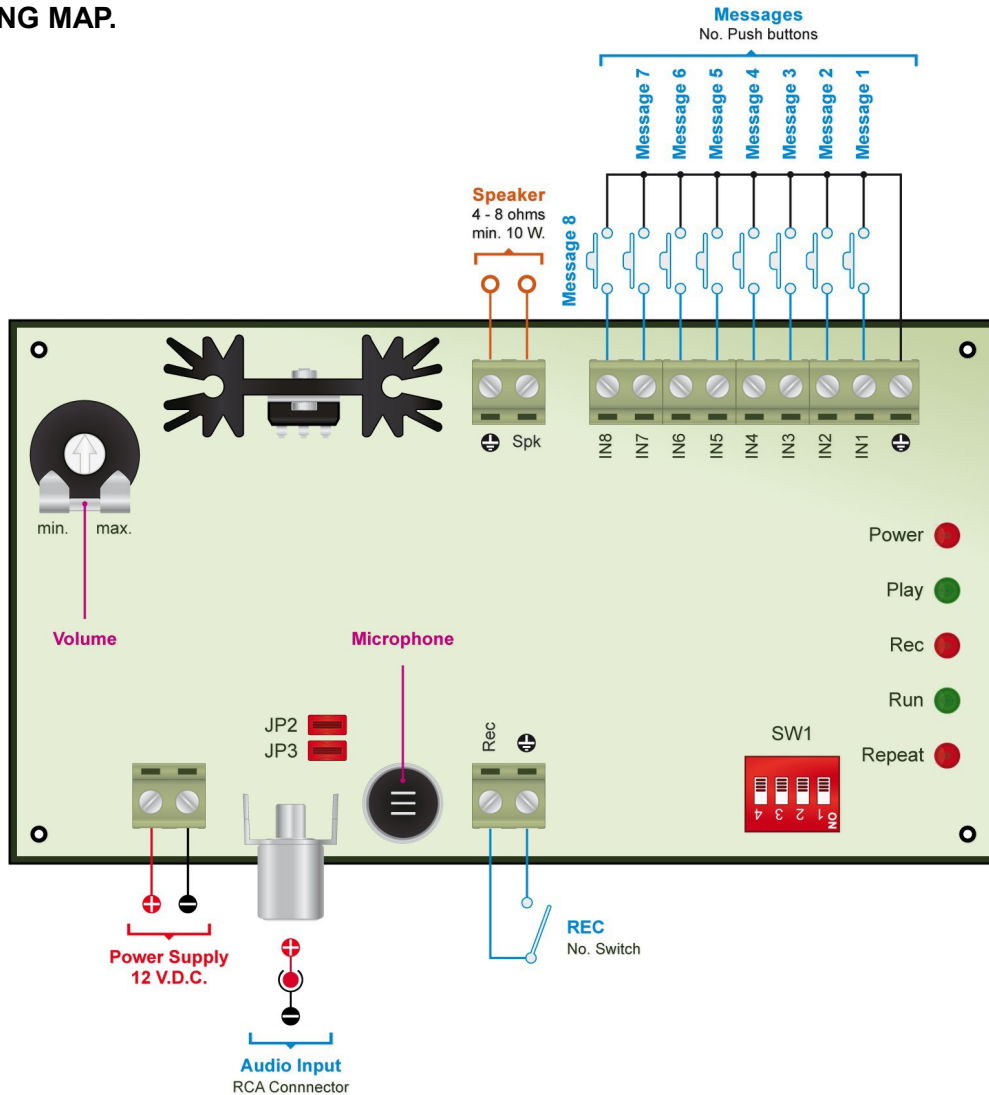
NG MAP.

Messages
No. Push buttons

Message 7
Message 6
Message 5
Message 4
Message 3
Message 2
Message 1

Speaker
4 - 8 ohms
min. 10 W.

Message 8

⏚ Spk

IN8 IN7 IN6 IN5 IN4 IN3 IN2 IN1 ⏚

min. max.

Power
Play
Rec
Run
Repeat

Volume

Microphone

JP2
JP3

Rec ⏚

SW1

4 3 2 1 ON

+ −

Power Supply
12 V.D.C.

REC
No. Switch

+
−

Audio Input
RCA Connnector